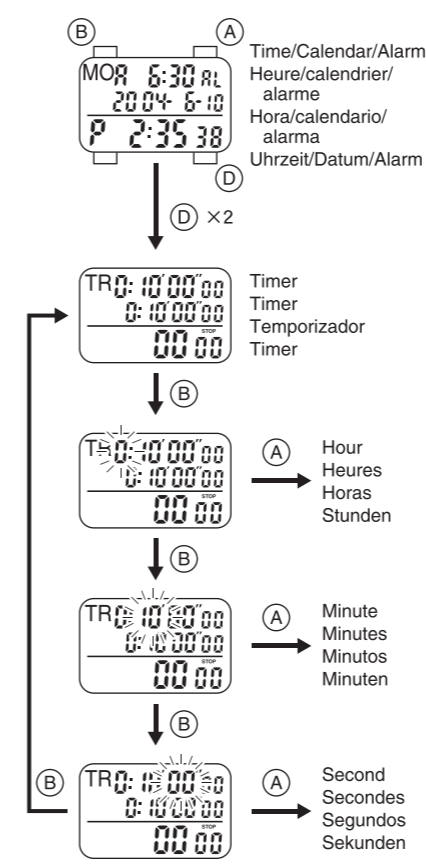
B
A
MO A 6:30 AL
2004 6-10
P 2:35 38
Time/Calendar/Alarm
Heure/calendrier/alarme
Hora/calendario/alarma
Uhrzeit/Datum/Alarm
D

D ×2

TR 0:10'00"00
0:10'00"00
STOP
00 00
Timer
Timer
Temporizador
Timer

B

TR 0:10'00"00
0:10'00"00
STOP
00 00
A
Hour
Heures
Horas
Stunden

B

TR 0:10'00"00
0:10'00"00
STOP
00 00
A
Minute
Minutes
Minutos
Minuten

B

B
TR 0:10'00"00
0:10'00"00
STOP
00 00
A
Second
Secondes
Segundos
Sekunden